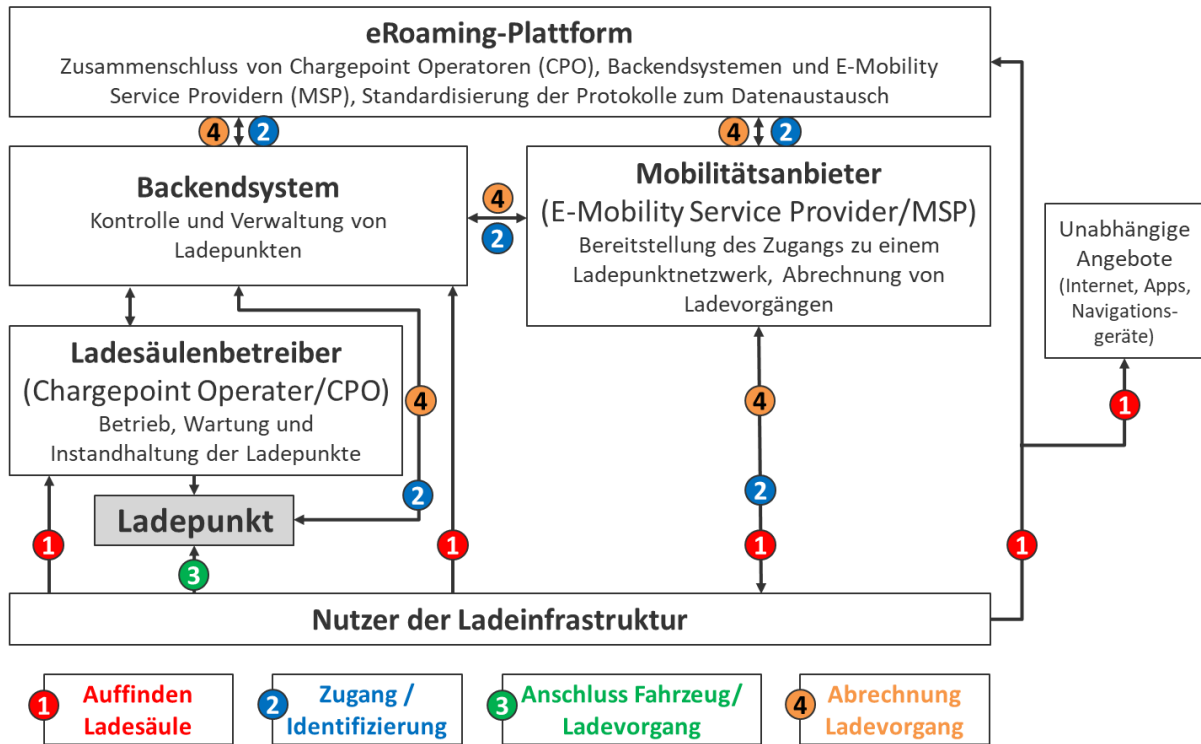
eRoaming-Plattform
Zusammenschluss von Chargepoint Operatoren (CPO), Backendsystemen und E-Mobility Service Providern (MSP), Standardisierung der Protokolle zum Datenaustausch

4 2 4 2

Backendsystem
Kontrolle und Verwaltung von Ladepunkten

4 2

Mobilitätsanbieter
(E-Mobility Service Provider/MSP)
Bereitstellung des Zugangs zu einem Ladepunktnetzwerk, Abrechnung von Ladevorgängen

Unabhängige Angebote
(Internet, Apps, Navigationsgeräte)

Ladesäulenbetreiber
(Chargepoint Operater/CPO)
Betrieb, Wartung und Instandhaltung der Ladepunkte

4

4

1

Ladepunkt

2

2

1 3 1 1 1

Nutzer der Ladeinfrastruktur

1 Auffinden Ladesäule

2 Zugang / Identifizierung

3 Anschluss Fahrzeug/ Ladevorgang

4 Abrechnung Ladevorgang